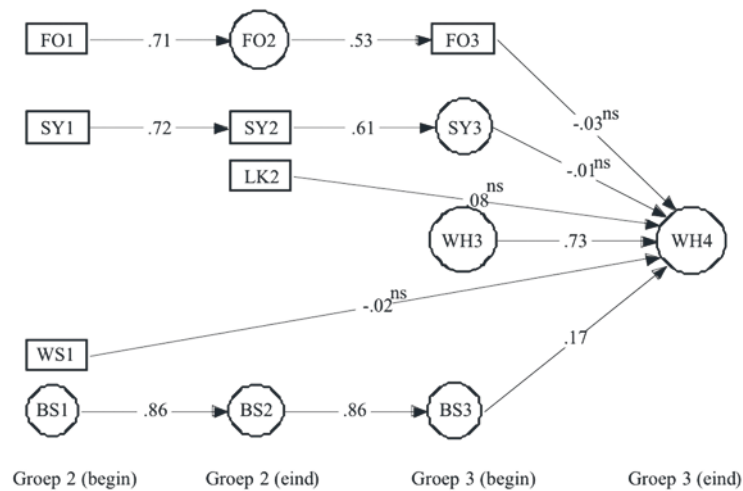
FO1 .71 FO2 .53 FO3

SY1 .72 SY2 .61 SY3

LK2

WH3 .73 WH4

$-.03^{ns}$

$-.01^{ns}$

$.08^{ns}$

$-.02^{ns}$

WS1

BS1 .86 BS2 .86 BS3

.17

Groep 2 (begin) Groep 2 (eind) Groep 3 (begin) Groep 3 (eind)